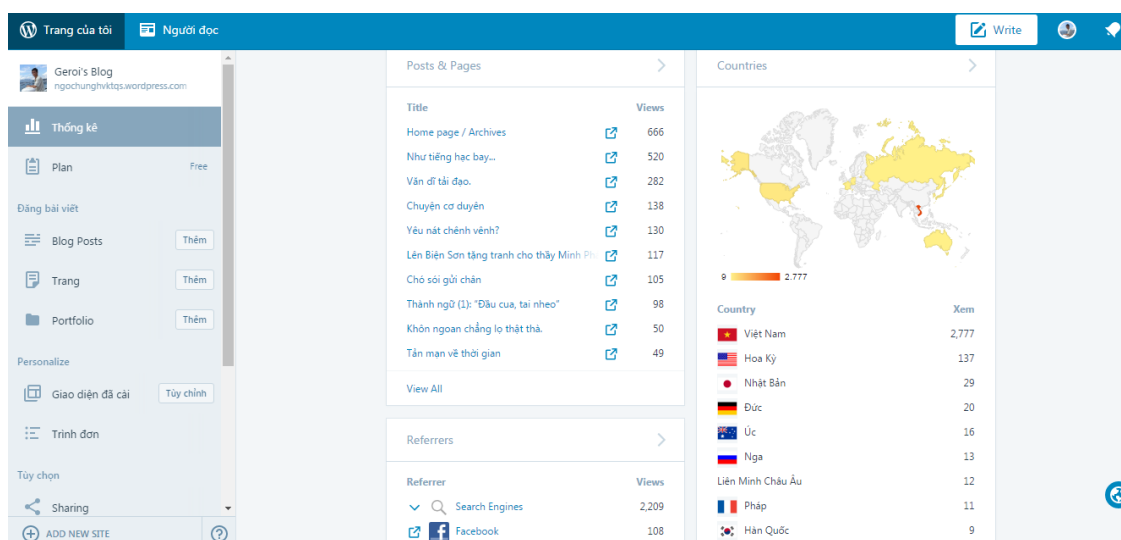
Trang của tôi Người đọc Write

Geroi's Blog
ngochunghvktqs.wordpress.com

Thống kê
Plan Free
Đăng bài viết
Blog Posts Thêm
Trang Thêm
Portfolio Thêm
Personalize
Giao diện đã cài Tùy chỉnh
Trình đơn
Tùy chọn
Sharing
ADD NEW SITE

Posts & Pages

| Title | Views |
|---|---|
| Home page / Archives | 666 |
| Như tiếng hạc bay... | 520 |
| Văn dĩ tải đạo. | 282 |
| Chuyện cơ duyên | 138 |
| Yêu nát chênh vênh? | 130 |
| Lên Biện Sơn tặng tranh cho thầy Minh Ph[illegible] | 117 |
| Chó sói gửi chăn | 105 |
| Thành ngữ (1): "Đầu cua, tai nheo" | 98 |
| Khôn ngoan chẳng lọ thật thà. | 50 |
| Tản mạn về thời gian | 49 |

View All

Referrers

| Referrer | Views |
|---|---|
| Search Engines | 2,209 |
| Facebook | 108 |

Countries

0 2.777

| Country | Xem |
|---|---|
| Việt Nam | 2,777 |
| Hoa Kỳ | 137 |
| Nhật Bản | 29 |
| Đức | 20 |
| Úc | 16 |
| Nga | 13 |
| Liên Minh Châu Âu | 12 |
| Pháp | 11 |
| Hàn Quốc | 9 |